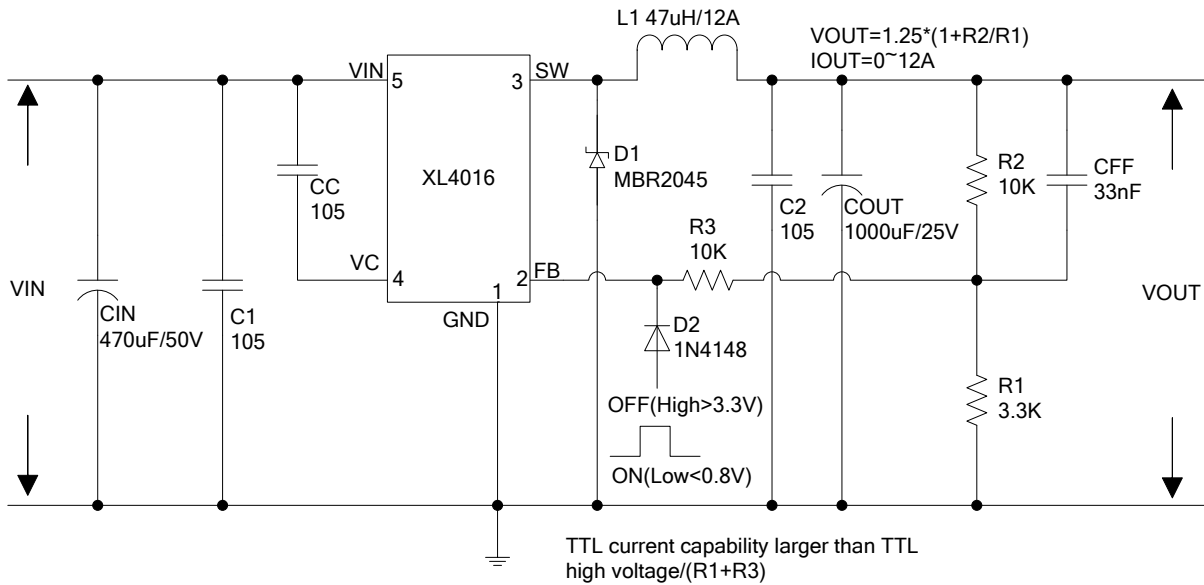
L1 47uH/12A

VOUT=1.25*(1+R2/R1)
IOUT=0~12A

VIN 5
3 SW
XL4016
CC
105
VC 4
2 FB
1
GND

D1
MBR2045

C2
105

COUT
1000uF/25V

R2
10K

CFF
33nF

R3
10K

VIN

CIN
470uF/50V

C1
105

D2
1N4148

OFF(High>3.3V)

ON(Low<0.8V)

R1
3.3K

VOUT

TTL current capability larger than TTL high voltage/(R1+R3)